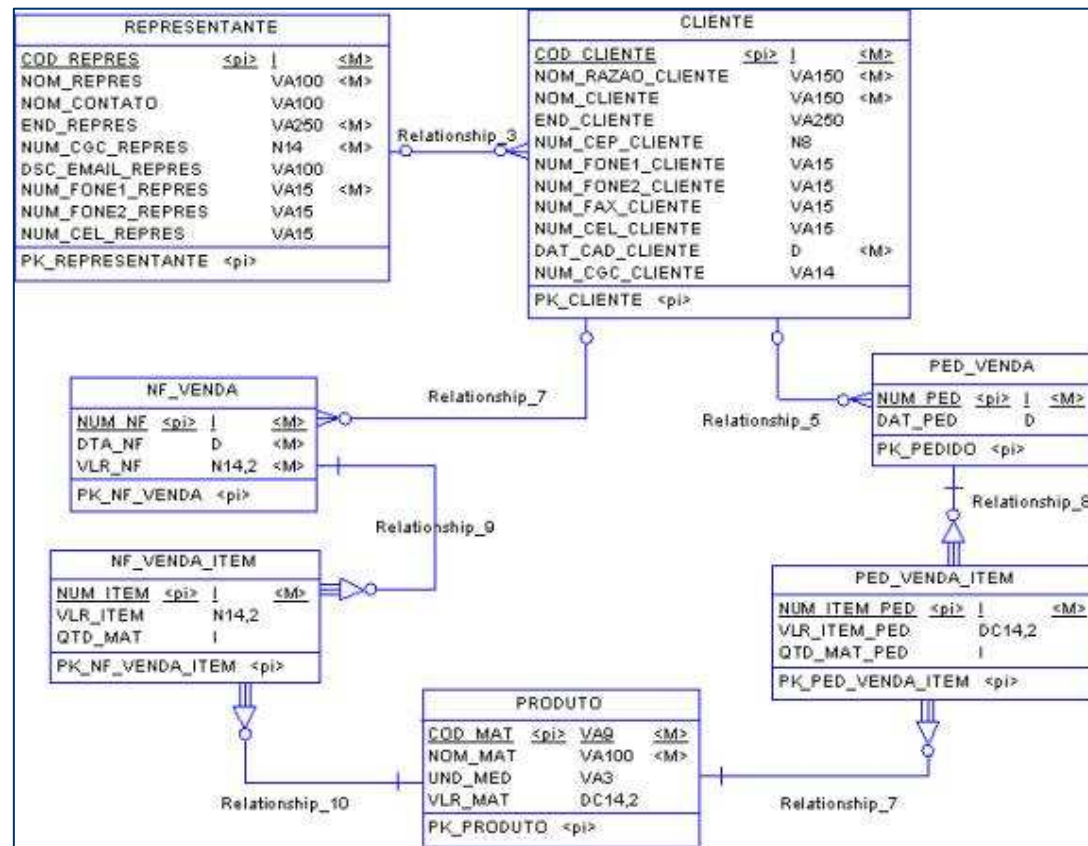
REPRESENTANTE

| | | | |
|---|---|---|---|
| COD_REPRES | <pi> | I | <M> |
| NOM_REPRES | | VA100 | <M> |
| NOM_CONTATO | | VA100 | |
| END_REPRES | | VA250 | <M> |
| NUM_CGC_REPRES | | N14 | <M> |
| DSC_EMAIL_REPRES | | VA100 | |
| NUM_FONE1_REPRES | | VA15 | <M> |
| NUM_FONE2_REPRES | | VA15 | |
| NUM_CEL_REPRES | | VA15 | |

PK_REPRESENTANTE <pi>

Relationship_3

CLIENTE

| | | | |
|---|---|---|---|
| COD_CLIENTE | <pi> | I | <M> |
| NOM_RAZAO_CLIENTE | | VA150 | <M> |
| NOM_CLIENTE | | VA150 | <M> |
| END_CLIENTE | | VA250 | |
| NUM_CEP_CLIENTE | | N8 | |
| NUM_FONE1_CLIENTE | | VA15 | |
| NUM_FONE2_CLIENTE | | VA15 | |
| NUM_FAX_CLIENTE | | VA15 | |
| NUM_CEL_CLIENTE | | VA15 | |
| DAT_CAD_CLIENTE | | D | <M> |
| NUM_CGC_CLIENTE | | VA14 | |

PK_CLIENTE <pi>

NF_VENDA

| | | | |
|---|---|---|---|
| NUM_NF | <pi> | I | <M> |
| DTA_NF | | D | <M> |
| VLR_NF | | N14,2 | <M> |

PK_NF_VENDA <pi>

Relationship_7

Relationship_5

PED_VENDA

| | | | |
|---|---|---|---|
| NUM_PED | <pi> | I | <M> |
| DAT_PED | | D | |

PK_PEDIDO <pi>

Relationship_8

Relationship_9

NF_VENDA_ITEM

| | | | |
|---|---|---|---|
| NUM_ITEM | <pi> | I | <M> |
| VLR_ITEM | | N14,2 | |
| QTD_MAT | | I | |

PK_NF_VENDA_ITEM <pi>

PED_VENDA_ITEM

| | | | |
|---|---|---|---|
| NUM_ITEM_PED | <pi> | I | <M> |
| VLR_ITEM_PED | | DC14,2 | |
| QTD_MAT_PED | | I | |

PK_PED_VENDA_ITEM <pi>

PRODUTO

| | | | |
|---|---|---|---|
| COD_MAT | <pi> | VA9 | <M> |
| NOM_MAT | | VA100 | <M> |
| UND_MED | | VA3 | |
| VLR_MAT | | DC14,2 | |

PK_PRODUTO <pi>

Relationship_10

Relationship_7